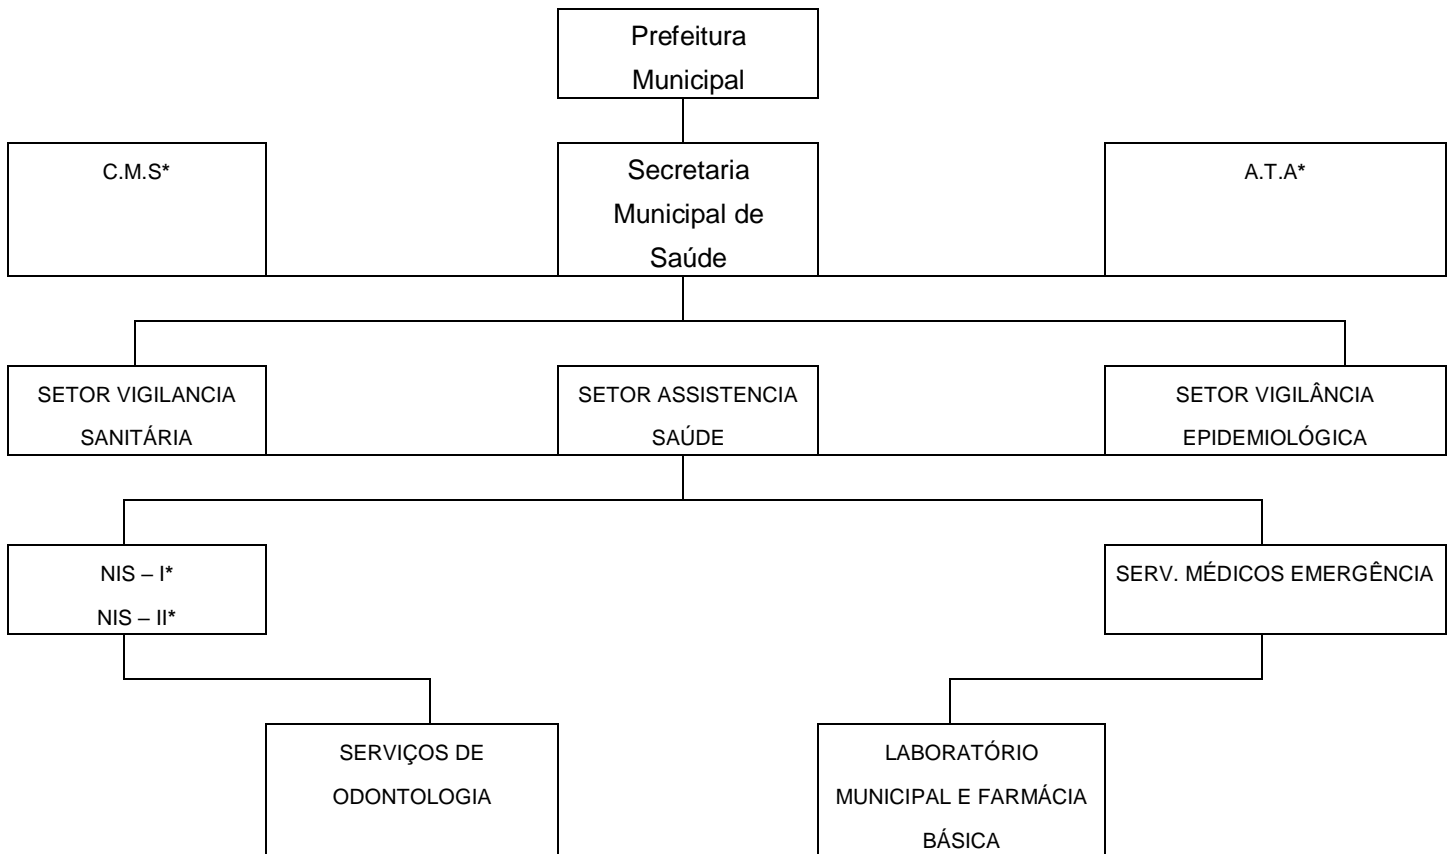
Prefeitura Municipal

C.M.S*

Secretaria Municipal de Saúde

A.T.A*

SETOR VIGILANCIA SANITÁRIA

SETOR ASSISTENCIA SAÚDE

SETOR VIGILÂNCIA EPIDEMIOLÓGICA

NIS – I*
NIS – II*

SERV. MÉDICOS EMERGÊNCIA

SERVIÇOS DE ODONTOLOGIA

LABORATÓRIO MUNICIPAL E FARMÁCIA BÁSICA